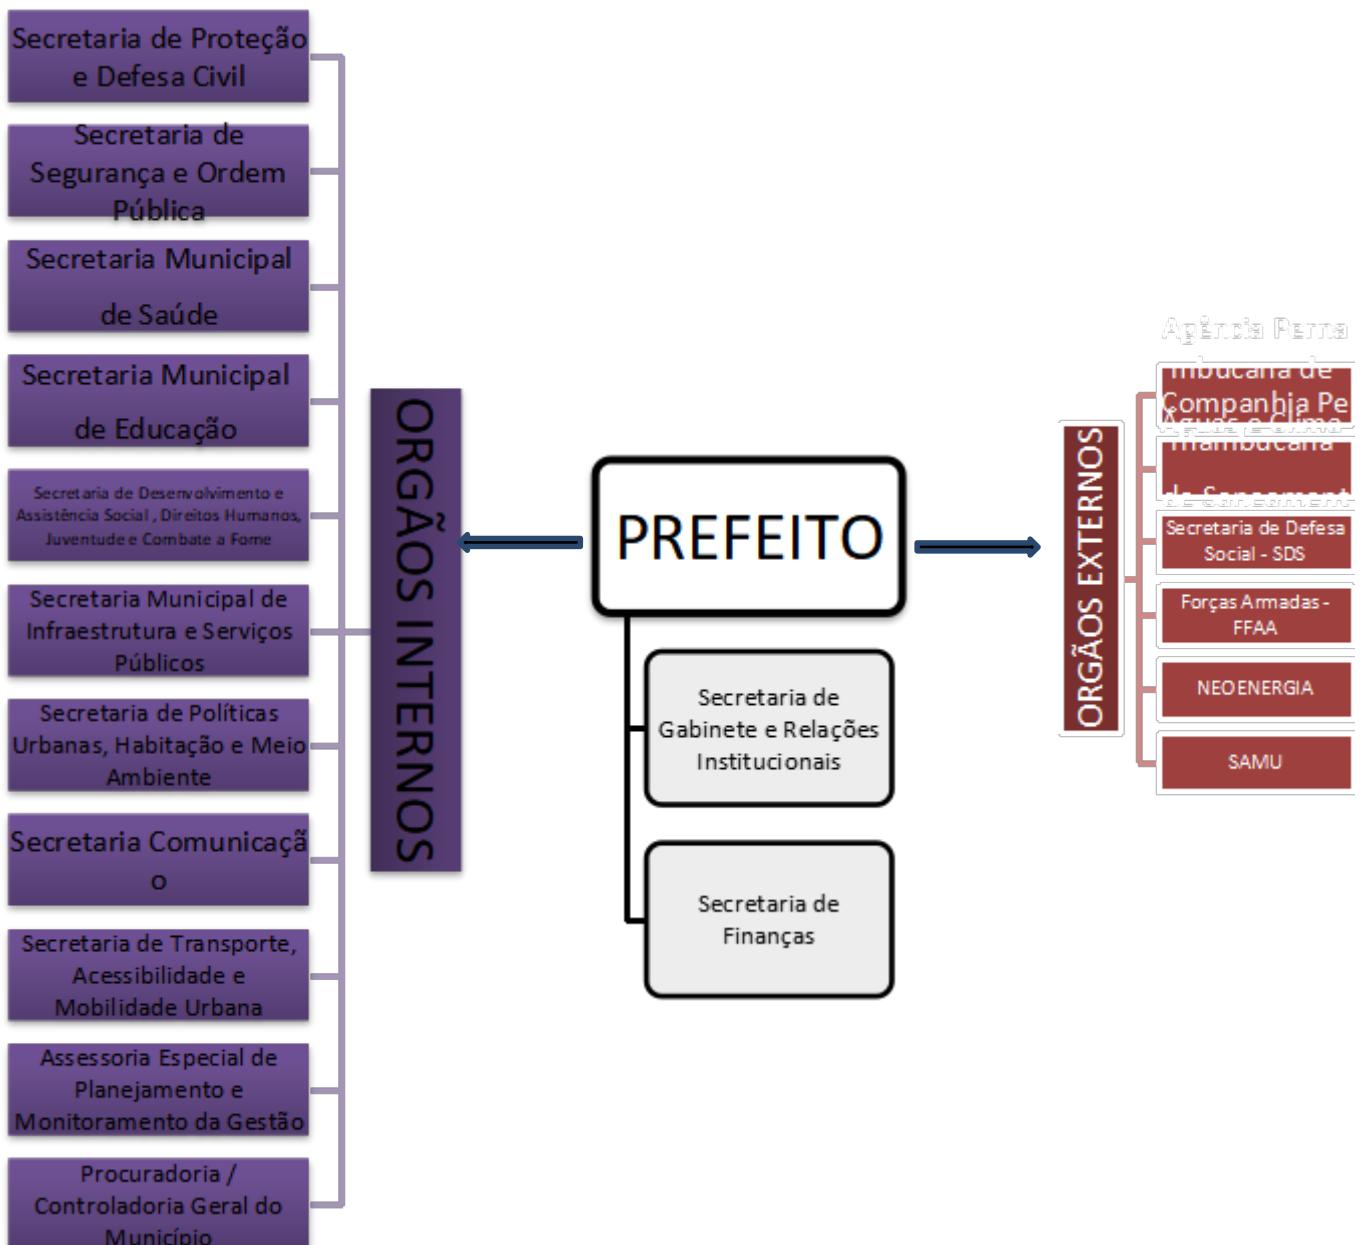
Secretaria de Proteção e Defesa Civil

Secretaria de Segurança e Ordem Pública

Secretaria Municipal de Saúde

Secretaria Municipal de Educação

Secretaria de Desenvolvimento e Assistência Social, Direitos Humanos, Juventude e Combate a Fome

Secretaria Municipal de Infraestrutura e Serviços Públicos

Secretaria de Políticas Urbanas, Habitação e Meio Ambiente

Secretaria Comunicaçã o

Secretaria de Transporte, Acessibilidade e Mobilidade Urbana

Assessoria Especial de Planejamento e Monitoramento da Gestão

Procuradoria / Controladoria Geral do Município

ORGÃOS INTERNOS

PREFEITO

Secretaria de Gabinete e Relações Institucionais

Secretaria de Finanças

ORGÃOS EXTERNOS

Agência Pernambucana de Águas e Clima

Companhia Pernambucana de Saneamento

Secretaria de Defesa Social - SDS

Forças Armadas - FFAA

NEOENERGIA

SAMU